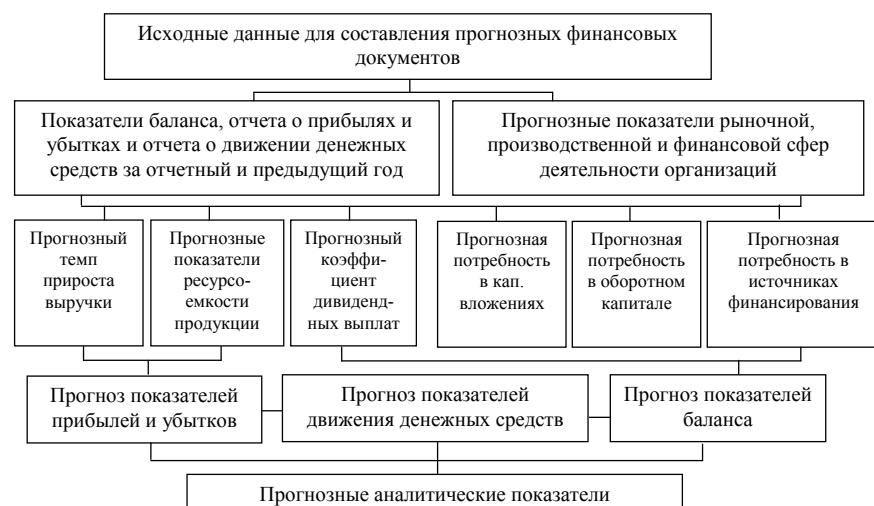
Исходные данные для составления прогнозных финансовых документов

Показатели баланса, отчета о прибылях и убытках и отчета о движении денежных средств за отчетный и предыдущий год

Прогнозные показатели рыночной, производственной и финансовой сфер деятельности организаций

Прогнозный темп прироста выручки

Прогнозные показатели ресурсоемкости продукции

Прогнозный коэффициент дивидендных выплат

Прогнозная потребность в кап. вложениях

Прогнозная потребность в оборотном капитале

Прогнозная потребность в источниках финансирования

Прогноз показателей прибылей и убытков

Прогноз показателей движения денежных средств

Прогноз показателей баланса

Прогнозные аналитические показатели